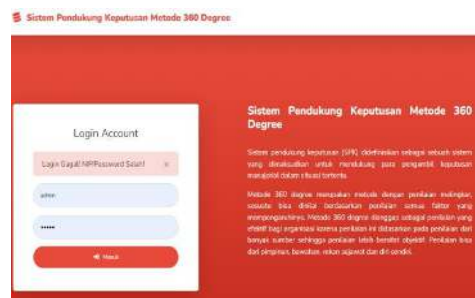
Sistem Pendukung Keputusan Metode 360 Degree

Login Account

Login Gagal! NIP/Password Salah!

×

admin

•••••

Masuk

Sistem Pendukung Keputusan Metode 360 Degree

Sistem pendukung keputusan (SPK) didefinisikan sebagai sebuah sistem yang dimaksudkan untuk mendukung para pengambil keputusan manajerial dalam situasi tertentu.

Metode 360 degree merupakan metode dengan penilaian indikator, sesuatu bisa dinilai berdasarkan penilaian semua faktor yang mempengaruhinya. Metode 360 degree dianggap sebagai penilaian yang efektif bagi organisasi karena penilaian ini didasarkan pada penilaian dari banyak sumber sehingga penilaian lebih bersifat objektif. Penilaian bisa dari pimpinan, bawahan, rekan sejawat dan diri sendiri.